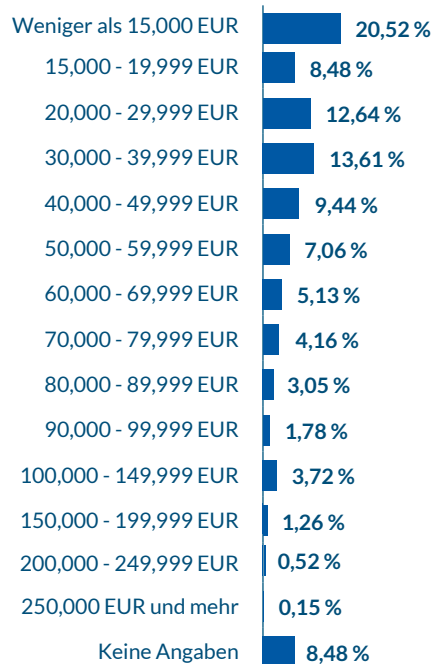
| | |
|---|---|
| Weniger als 15,000 EUR | 20,52 % |
| 15,000 - 19,999 EUR | 8,48 % |
| 20,000 - 29,999 EUR | 12,64 % |
| 30,000 - 39,999 EUR | 13,61 % |
| 40,000 - 49,999 EUR | 9,44 % |
| 50,000 - 59,999 EUR | 7,06 % |
| 60,000 - 69,999 EUR | 5,13 % |
| 70,000 - 79,999 EUR | 4,16 % |
| 80,000 - 89,999 EUR | 3,05 % |
| 90,000 - 99,999 EUR | 1,78 % |
| 100,000 - 149,999 EUR | 3,72 % |
| 150,000 - 199,999 EUR | 1,26 % |
| 200,000 - 249,999 EUR | 0,52 % |
| 250,000 EUR und mehr | 0,15 % |
| Keine Angaben | 8,48 % |